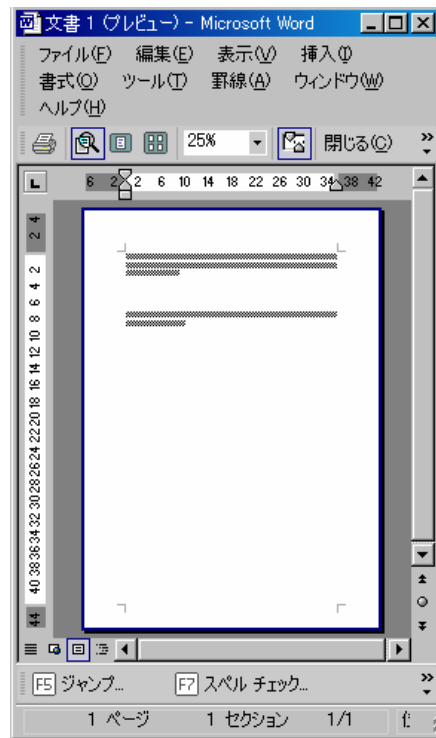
文書 1 (プレビュー) - Microsoft Word

ファイル(F) 編集(E) 表示(V) 挿入(I)
書式(O) ツール(T) 罫線(A) ウィンドウ(W)
ヘルプ(H)

25%
閉じる(C)

6 2 2 6 10 14 18 22 26 30 34 38 42

4 2 2 4 6 8 10 12 14 16 18 20 22 24 26 28 30 32 34 36 38 40 44

F5 ジャンプ...
F7 スペル チェック...

1 ページ 1 セクション 1/1